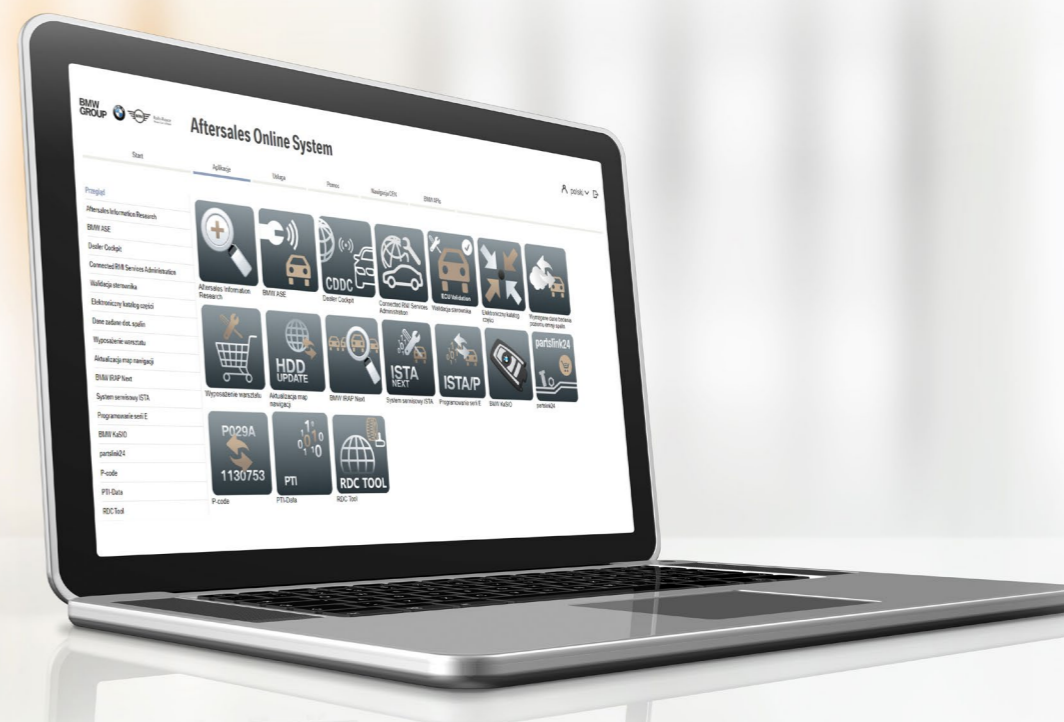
BMW GROUP

Aftersales Online System

Start

Aplikacje

Usługa

Pomoc

Nawigacja OEs

BMW APIs

polski

Przegląd

Aftersales Information Research

BMW ASE

Dealer Cockpit

Connected RMI Services Administration

Walidacja sterownika

Elektroniczny katalog części

Dane zużycia dot. spalin

Wyposażenie warsztatu

Aktualizacja map nawigacji

BMW IRAP Next

System serwisowy ISTA

Programowanie serii E

BMW KaSIO

partslink24

P-code

PTI-Data

RDC Tool

Aftersales Information Research

BMW ASE

CDDC

Dealer Cockpit

Connected RMI Services Administration

ECU Validation

Walidacja sterownika

Elektroniczny katalog części

Wyposażenie dane zużycia paliwa i emisji spalin

Wyposażenie warsztatu

HDD UPDATE

Aktualizacja map nawigacji

BMW IRAP Next

ISTA NEXT

System serwisowy ISTA

ISTA/P

Programowanie serii E

BMW KaSIO

partslink24

partslink24

P029A

1130753

P-code

PTI

PTI-Data

RDC TOOL

RDC Tool